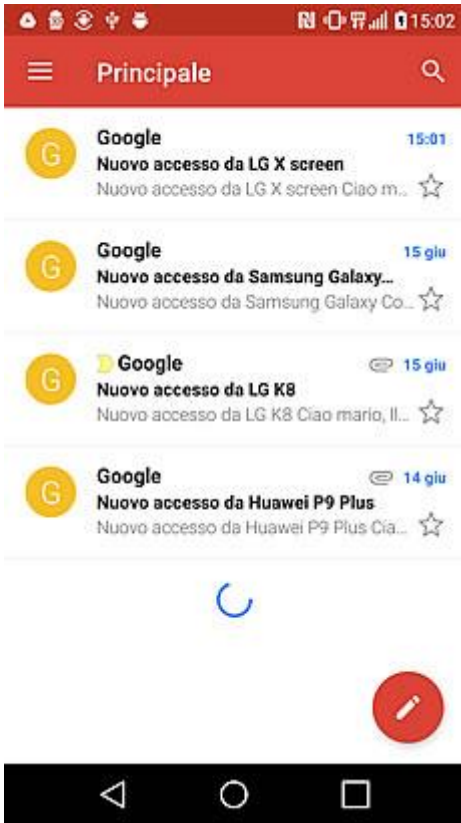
15:02

Principale

G
Google
15:01
Nuovo accesso da LG X screen
Nuovo accesso da LG X screen Ciao m...

G
Google
15 giu
Nuovo accesso da Samsung Galaxy...
Nuovo accesso da Samsung Galaxy Co...

G
Google
15 giu
Nuovo accesso da LG K8
Nuovo accesso da LG K8 Ciao mario, Il...

G
Google
14 giu
Nuovo accesso da Huawei P9 Plus
Nuovo accesso da Huawei P9 Plus Cia...